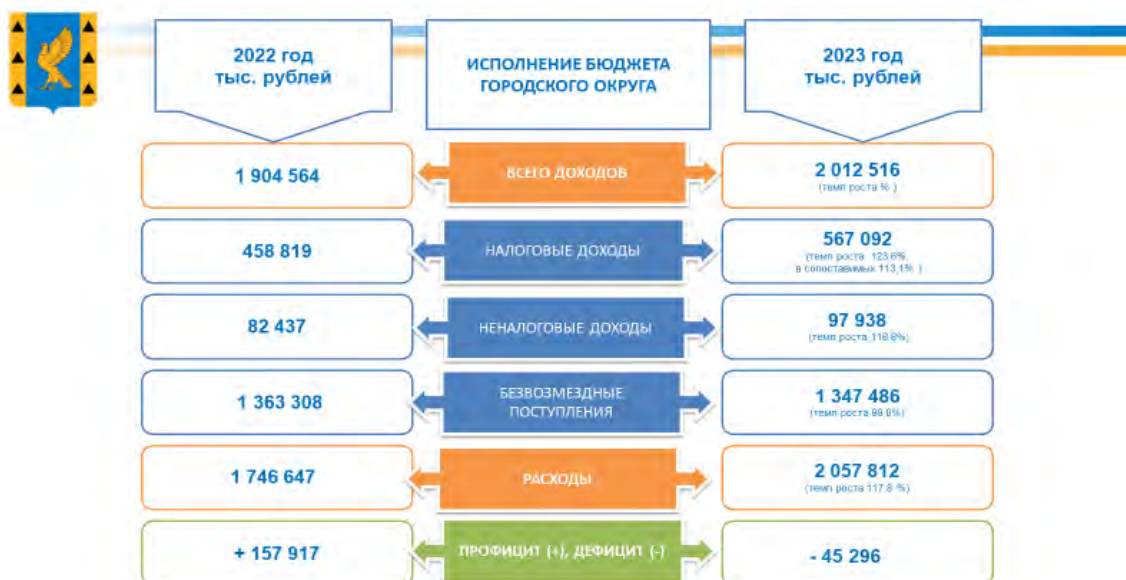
2022 год
тыс. рублей

ИСПОЛНЕНИЕ БЮДЖЕТА ГОРОДСКОГО ОКРУГА

2023 год
тыс. рублей

1 904 564

ВСЕГО ДОХОДОВ

2 012 516
(темп роста % )

458 819

НАЛОГОВЫЕ ДОХОДЫ

567 092
(темп роста 123,6%, в сопоставимых 113,1% )

82 437

НЕНАЛОГОВЫЕ ДОХОДЫ

97 938
(темп роста 118,8%)

1 363 308

БЕЗВОЗМЕЗДНЫЕ ПОСТУПЛЕНИЯ

1 347 486
(темп роста 98,8%)

1 746 647

РАСХОДЫ

2 057 812
(темп роста 117,8 %)

+ 157 917

ПРОФИЦИТ (+), ДЕФИЦИТ (-)

- 45 296